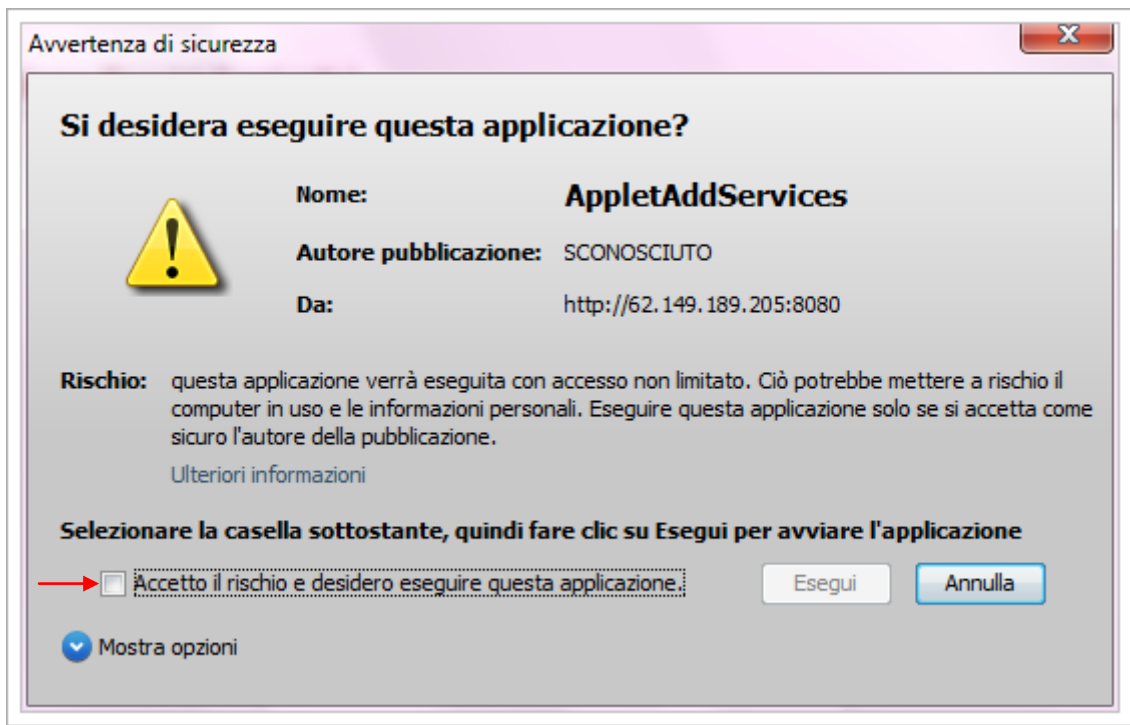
Avvertenza di sicurezza

Si desidera eseguire questa applicazione?

Nome: AppletAddServices

Autore pubblicazione: SCONOSCIUTO

Da: http://62.149.189.205:8080

Rischio: questa applicazione verrà eseguita con accesso non limitato. Ciò potrebbe mettere a rischio il computer in uso e le informazioni personali. Eseguire questa applicazione solo se si accetta come sicuro l'autore della pubblicazione.

Ulteriori informazioni

Selezionare la casella sottostante, quindi fare clic su Esegui per avviare l'applicazione

Accetto il rischio e desidero eseguire questa applicazione.

Esegui

Annulla

Mostra opzioni